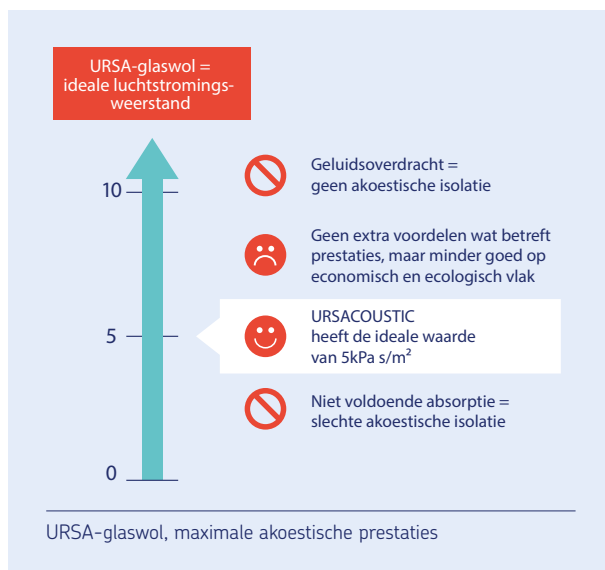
URSA-glaswol = ideale luchtstromingsweerstand

10

5

0

Geluidsoverdracht = geen akoestische isolatie

Geen extra voordelen wat betreft prestaties, maar minder goed op economisch en ecologisch vlak

URSACOUSTIC heeft de ideale waarde van 5kPa s/m²

Niet voldoende absorptie = slechte akoestische isolatie

URSA-glaswol, maximale akoestische prestaties